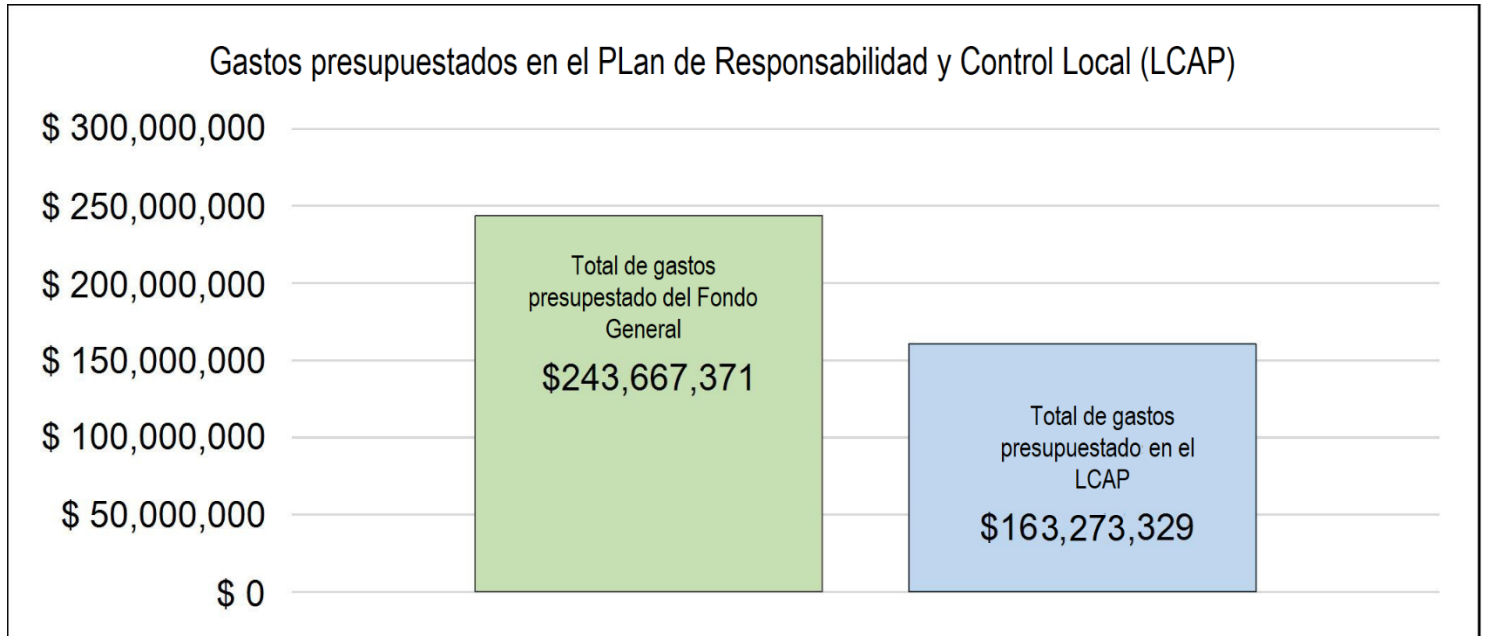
Gastos presupuestados en el PLan de Responsabilidad y Control Local (LCAP)

$ 300,000,000
$ 250,000,000
$ 200,000,000
$ 150,000,000
$ 100,000,000
$ 50,000,000
$ 0

Total de gastos presupestado del Fondo General
$243,667,371

Total de gastos presupuestado en el LCAP
$163,273,329